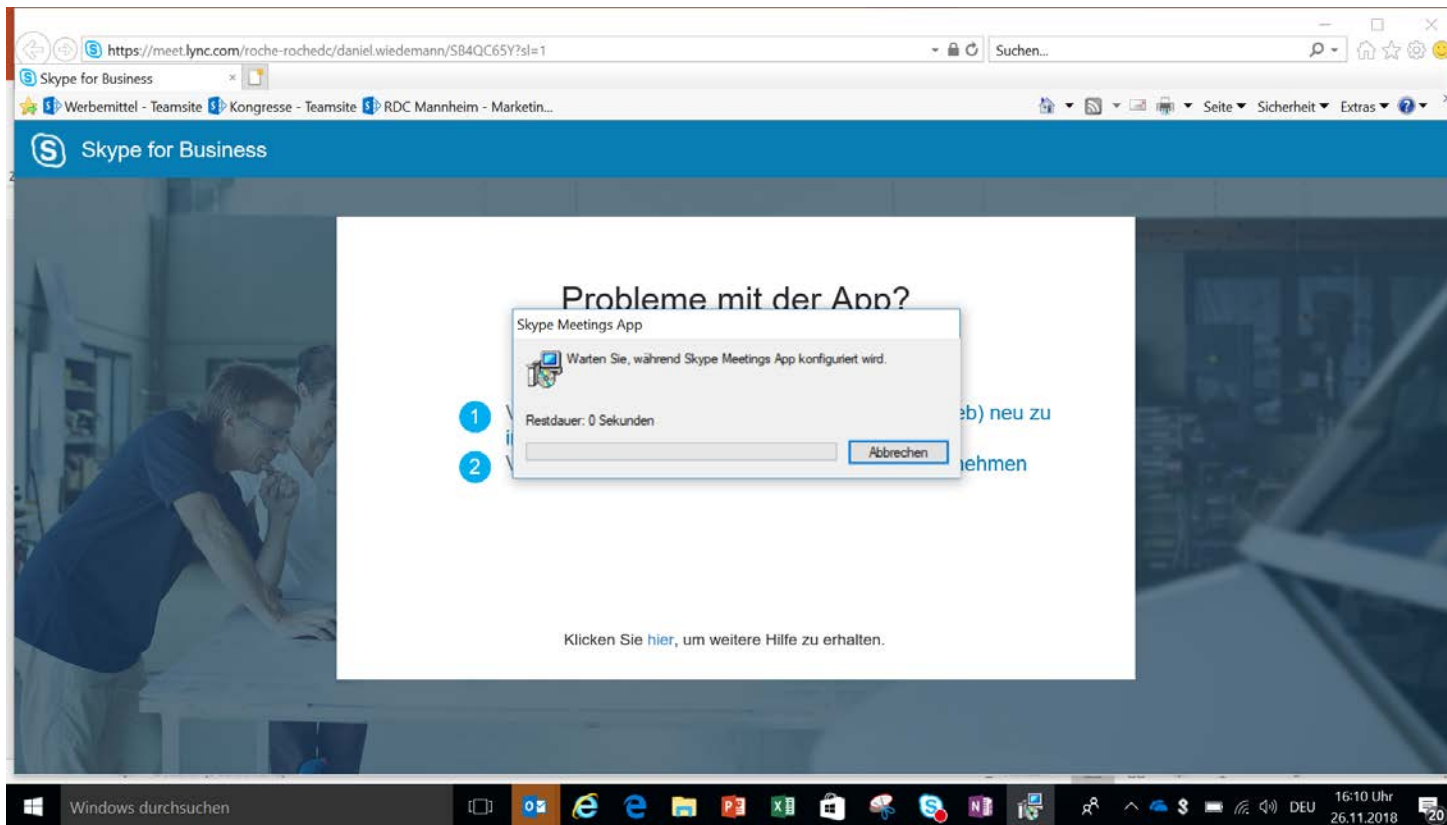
https://meet.lync.com/roche-rochedc/daniel.wiedemann/SB4QC65Y?sl=1

Suchen...

Skype for Business

Werbemittel - Teamsite Kongresse - Teamsite RDC Mannheim - Marketin...

Seite ▾ Sicherheit ▾ Extras ▾

Skype for Business

Probleme mit der App?

1 V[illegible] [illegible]eb) neu zu i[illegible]

2 V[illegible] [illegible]ehmen

Skype Meetings App

Warten Sie, während Skype Meetings App konfiguriert wird.

Restdauer: 0 Sekunden

Abbrechen

Klicken Sie hier, um weitere Hilfe zu erhalten.

Windows durchsuchen

DEU 16:10 Uhr 26.11.2018 20